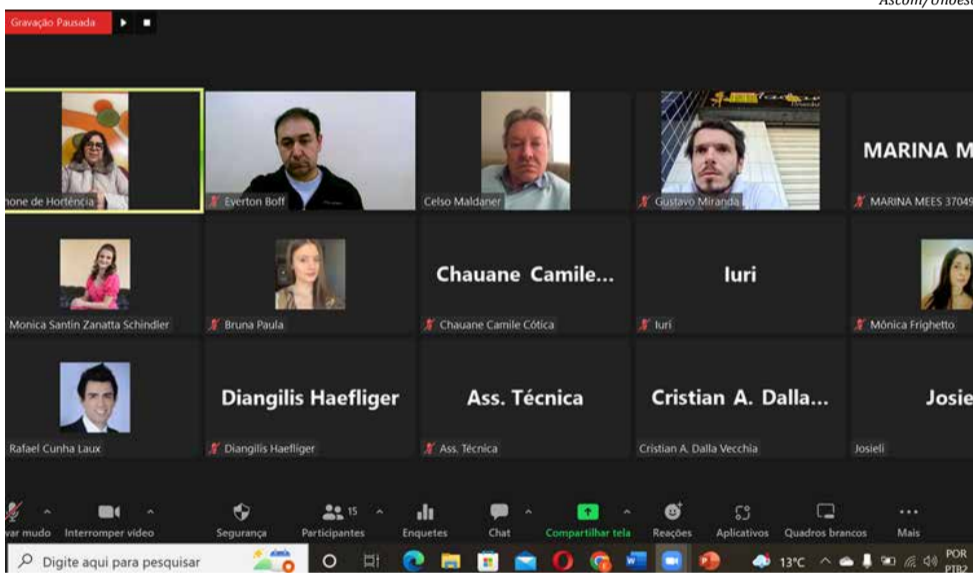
Ascom/Unoesc

Gravação Pausada

hone de Hortência

Everton Boff

Celso Maldaner

Gustavo Miranda

MARINA M

MARINA MEES 37049

Monica Santin Zanatta Schindler

Bruna Paula

Chauane Camile...

Chauane Camile Cótica

Iuri

Iuri

Mônica Frighetto

Rafael Cunha Laux

Diangilis Haefliger

Diangilis Haefliger

Ass. Técnica

Ass. Técnica

Cristian A. Dalla...

Cristian A. Dalla Vecchia

Josie

Josieli

var mudo

Interromper vídeo

Segurança

15

Participantes

Enquetes

Chat

Compartilhar tela

Reações

Aplicativos

Quadros brancos

Mais

Digite aqui para pesquisar

13°C

POR PTB2